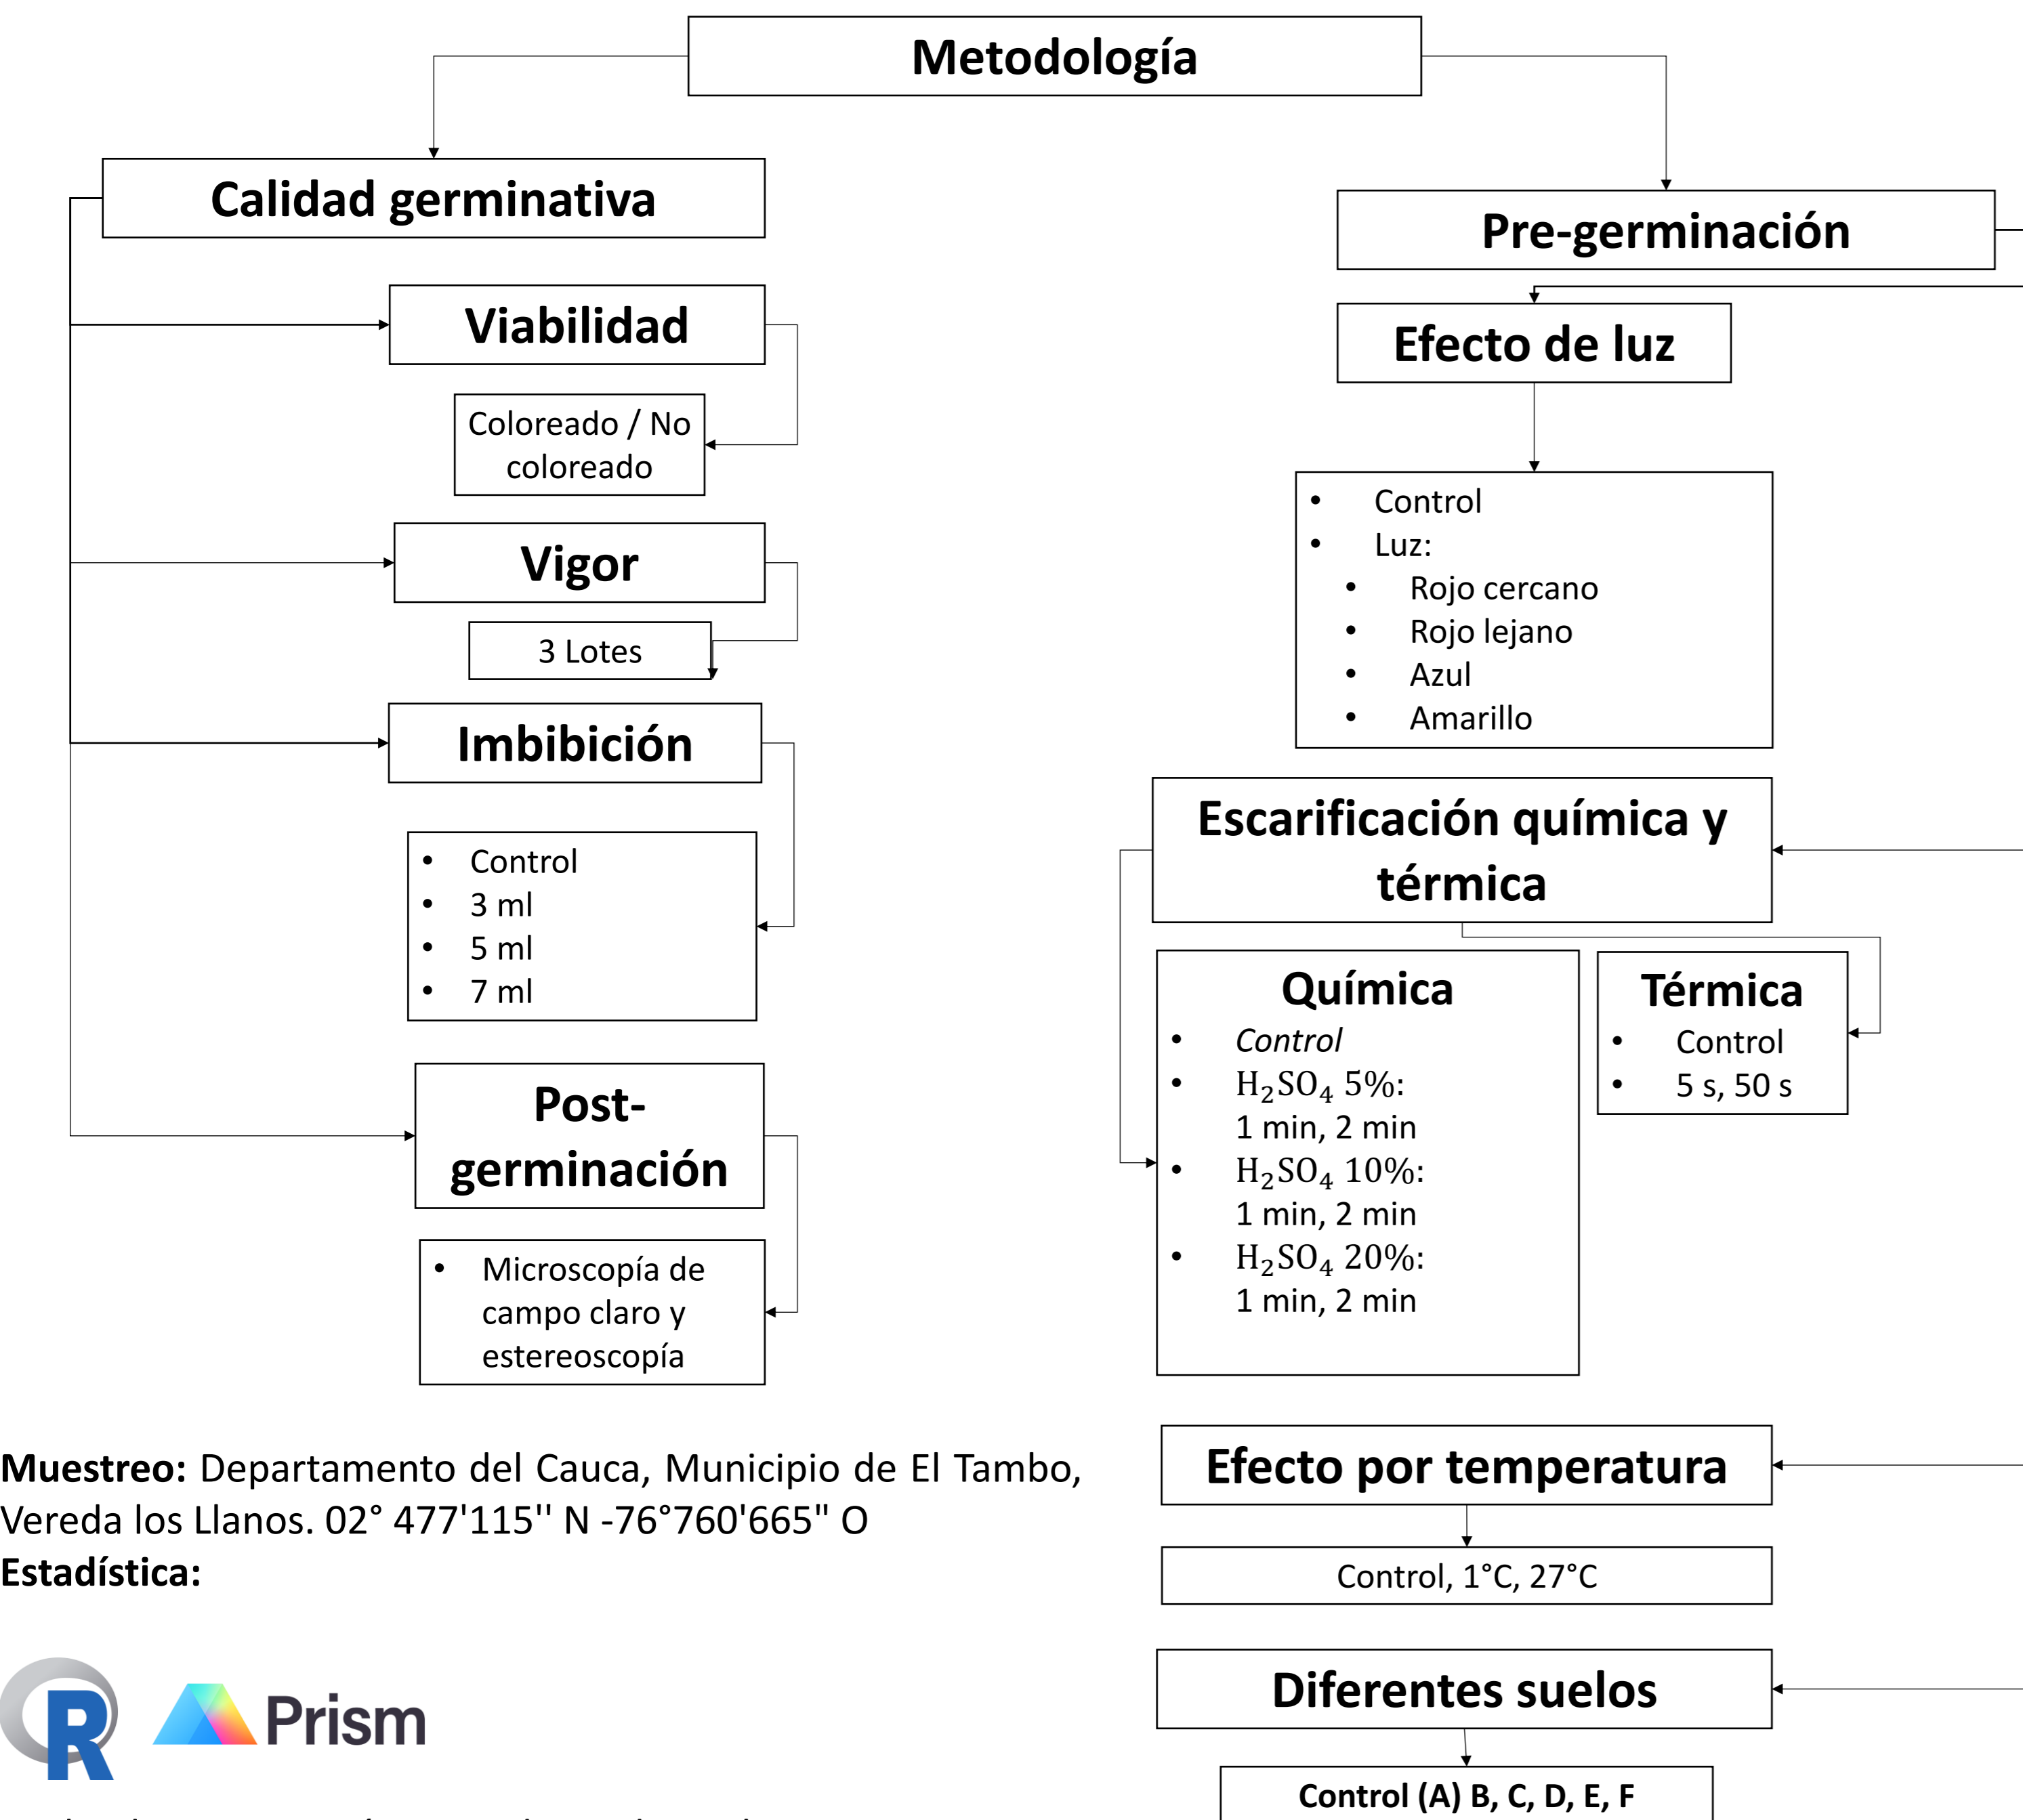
Metodología

Calidad germinativa

Viabilidad

Coloreado / No coloreado

Vigor

3 Lotes

Imbibición

- Control
- 3 ml
- 5 ml
- 7 ml

Post-germinación

- Microscopía de campo claro y estereoscopía

Pre-germinación

Efecto de luz

- Control
- Luz:
  - Rojo cercano
  - Rojo lejano
  - Azul
  - Amarillo

Escarificación química y térmica

Química
- *Control*
- $H_2SO_4$ 5%: 1 min, 2 min
- $H_2SO_4$ 10%: 1 min, 2 min
- $H_2SO_4$ 20%: 1 min, 2 min

Térmica
- Control
- 5 s, 50 s

Efecto por temperatura

Control, 1°C, 27°C

Diferentes suelos

Control (A) B, C, D, E, F

**Muestreo:** Departamento del Cauca, Municipio de El Tambo, Vereda los Llanos. 02° 477'115'' N -76°760'665'' O
**Estadística:**

R Prism

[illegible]